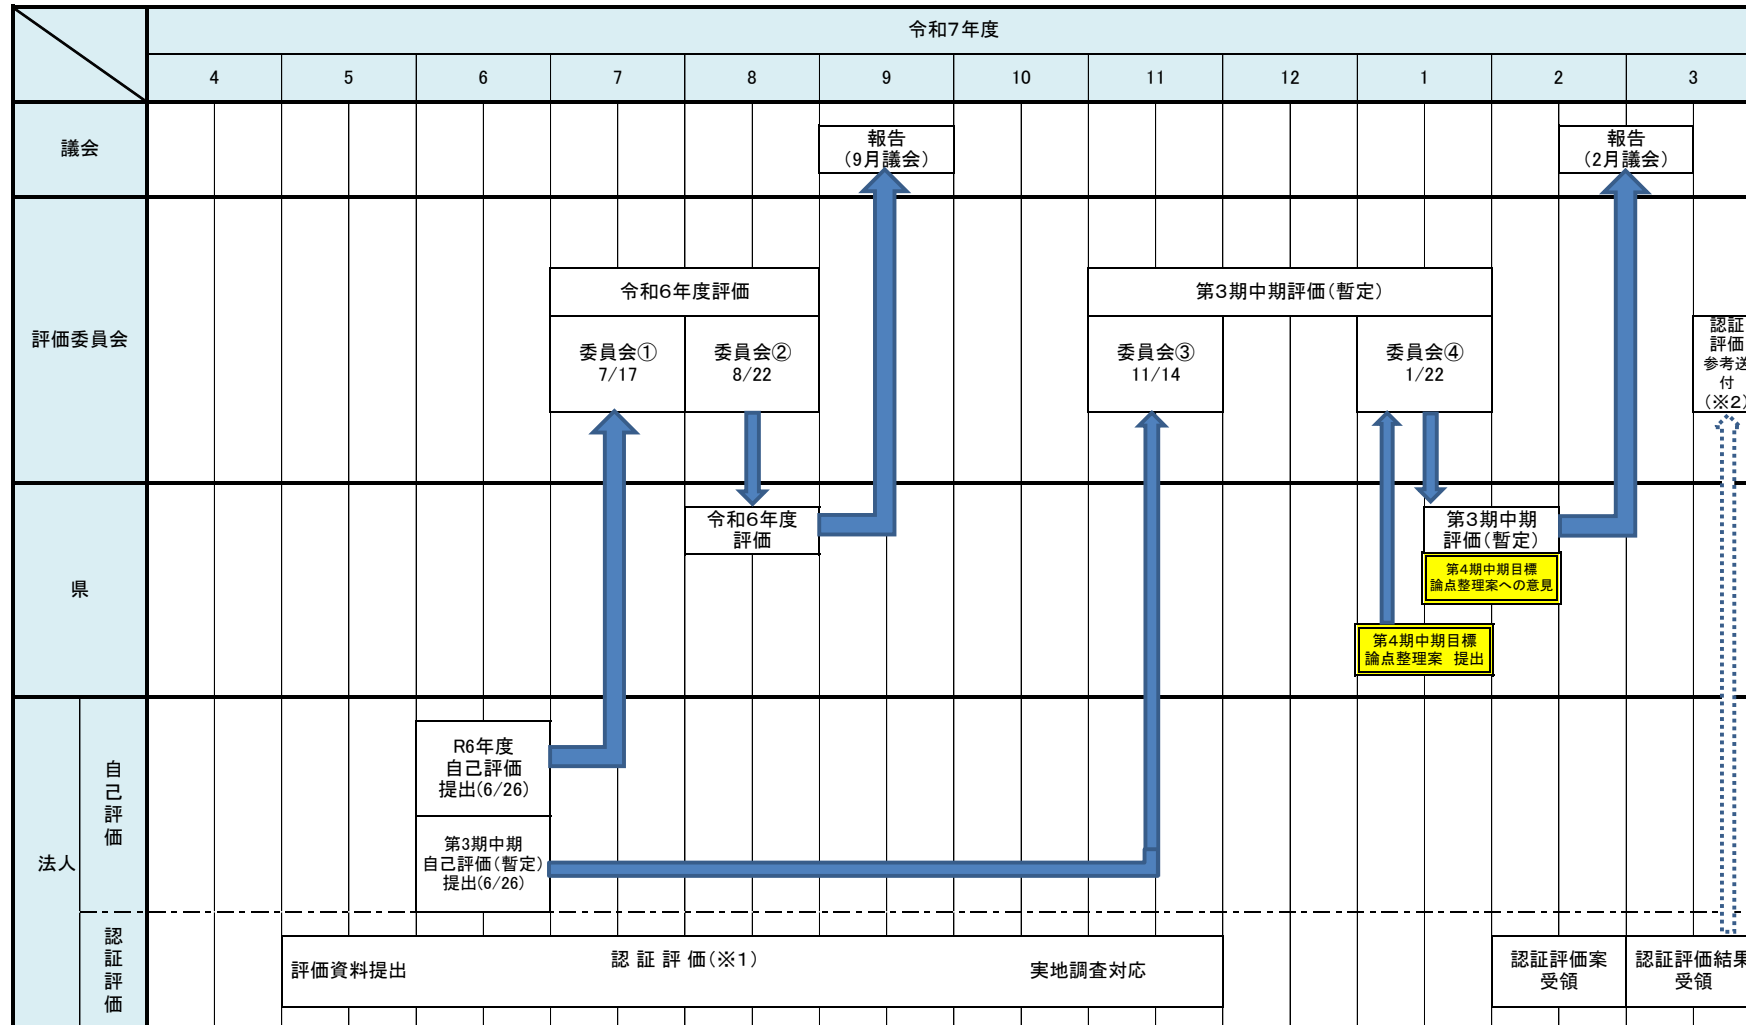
令和7年度

| | 4 | 5 | 6 | 7 | 8 | 9 | 10 | 11 | 12 | 1 | 2 | 3 |
|---|---|---|---|---|---|---|---|---|---|---|---|---|

議会

報告（9月議会）

報告（2月議会）

評価委員会

令和6年度評価

委員会① 7/17

委員会② 8/22

第3期中期評価（暫定）

委員会③ 11/14

委員会④ 1/22

認証評価参考送付（※2）

県

令和6年度評価

第3期中期評価（暫定）

第4期中期目標論点整理案への意見

第4期中期目標論点整理案 提出

法人

自己評価

R6年度自己評価提出(6/26)

第3期中期自己評価（暫定）提出(6/26)

認証評価

評価資料提出

認 証 評 価（※1）

実地調査対応

認証評価案受領

認証評価結果受領